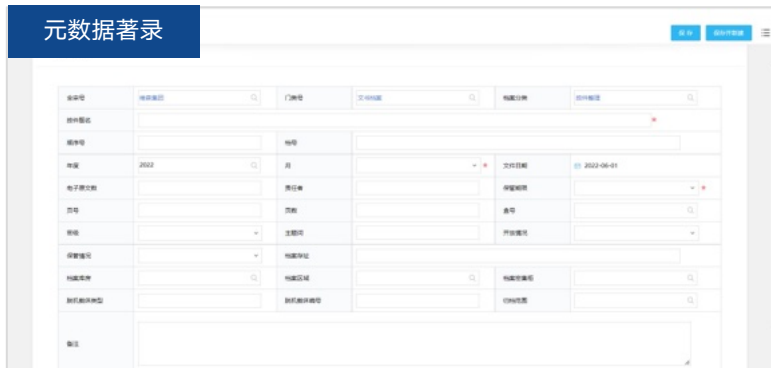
元数据著录

保存　保存并新建

全宗号　　门类号　文书档案　档案分类

提名

顺序号　　件号

年度　2022　月　　文件日期　2022-06-01

电子原文数　　责任者　　保管期限

页号　　页数　　盒号

密级　　主题词　　开放情况

保管情况　　档案存址

档案库房　　档案区域　　档案架编号

随机载体类型　　随机载体编号　　归档范围

备注